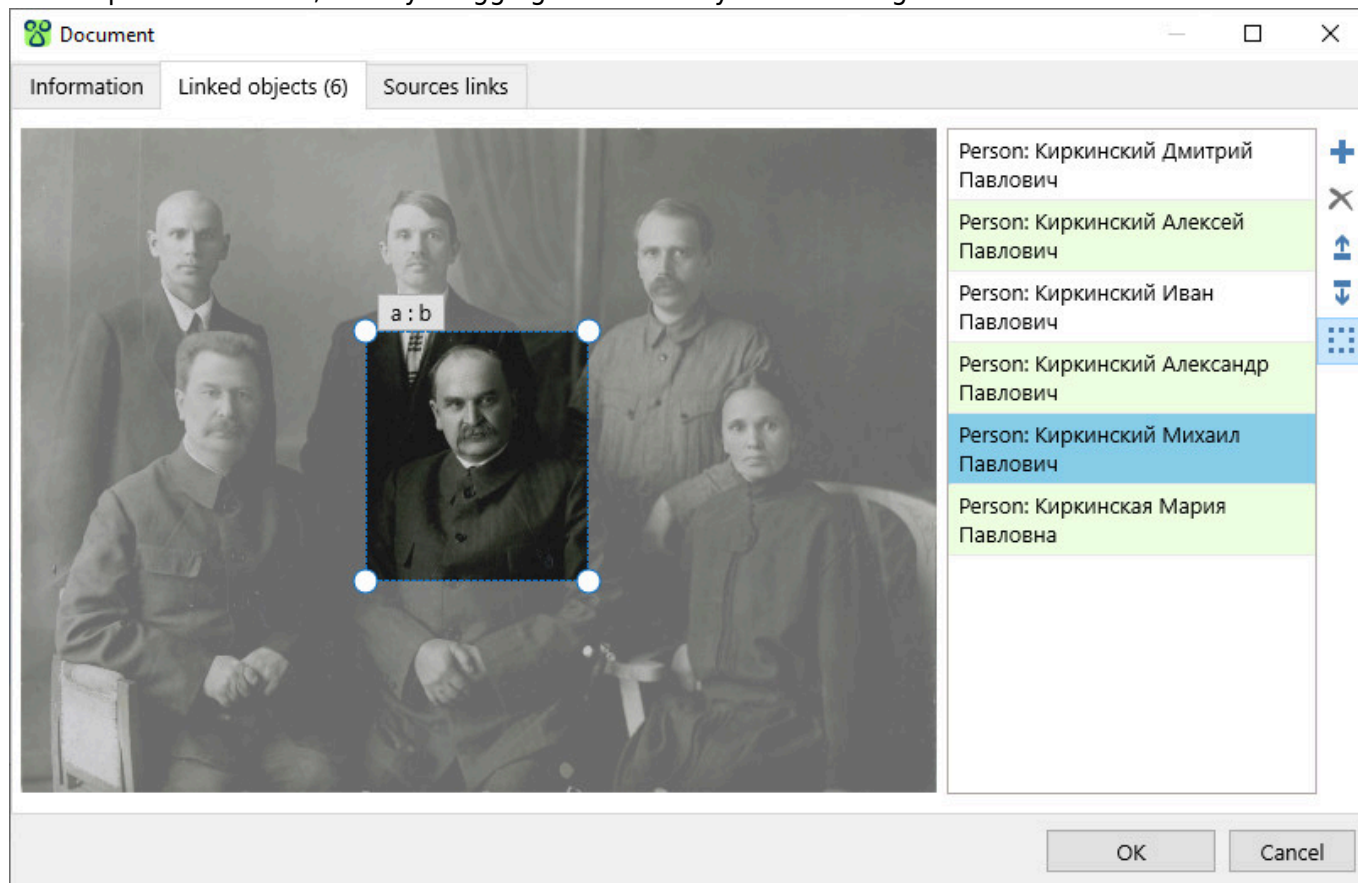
Document

Information
Linked objects (6)
Sources links

a : b

Person: Киркинский Дмитрий Павлович
Person: Киркинский Алексей Павлович
Person: Киркинский Иван Павлович
Person: Киркинский Александр Павлович
Person: Киркинский Михаил Павлович
Person: Киркинская Мария Павловна

OK
Cancel